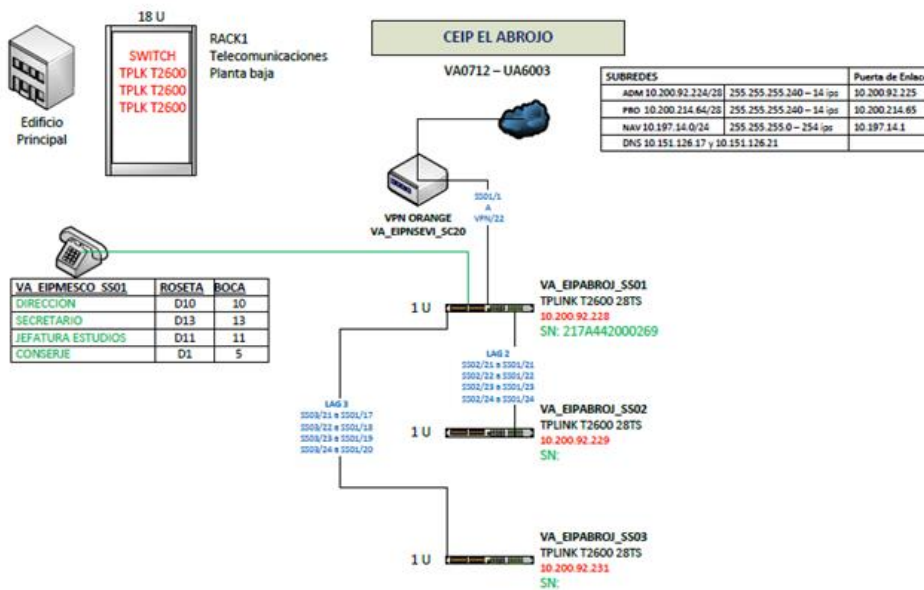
18 U

SWITCH
TPLK T2600
TPLK T2600
TPLK T2600

RACK1
Telecomunicaciones
Planta baja

Edificio Principal

CEIP EL ABROJO

VA0712 – UA6003

| SUBREDES | | Puerta de Enlac |
|---|---|---|
| ADM 10.200.92.224/28 | 255.255.255.240 – 14 ips | 10.200.92.225 |
| PRO 10.200.214.64/28 | 255.255.255.240 – 14 ips | 10.200.214.65 |
| NAV 10.197.14.0/24 | 255.255.255.0 – 254 ips | 10.197.14.1 |
| DNS 10.151.126.17 y 10.151.126.21 | | |

VPN ORANGE
VA_EIPNSEVI_SC20

SS01/1
A
VPN/22

| VA_EIPMESCO_SS01 | ROSETA | BOCA |
|---|---|---|
| DIRECCION | D10 | 10 |
| SECRETARIO | D13 | 13 |
| JEFATURA ESTUDIOS | D11 | 11 |
| CONSERJE | D1 | 5 |

1 U

VA_EIPABROJ_SS01
TPLINK T2600 28TS
10.200.92.228
SN: 217A442000269

LAG 2
SS02/21 a SS01/21
SS02/22 a SS01/22
SS02/23 a SS01/23
SS02/24 a SS01/24

LAG 3
SS03/21 a SS01/17
SS03/22 a SS01/18
SS03/23 a SS01/19
SS03/24 a SS01/20

1 U

VA_EIPABROJ_SS02
TPLINK T2600 28TS
10.200.92.229
SN:

1 U

VA_EIPABROJ_SS03
TPLINK T2600 28TS
10.200.92.231
SN: